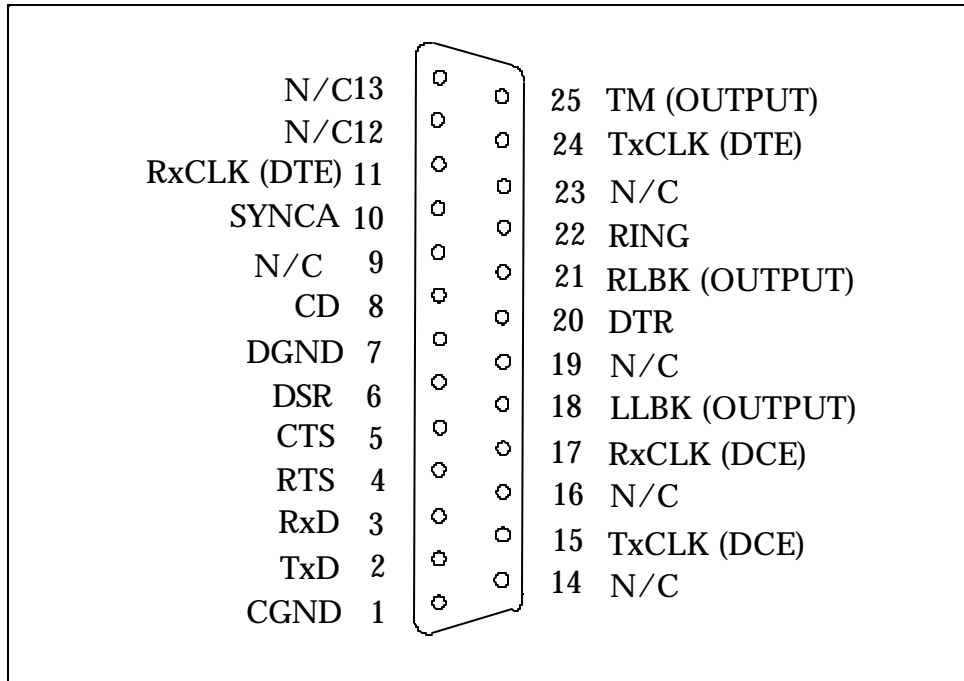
N/C13
N/C12
RxCLK (DTE) 11
SYNCA 10
N/C 9
CD 8
DGND 7
DSR 6
CTS 5
RTS 4
RxD 3
TxD 2
CGND 1

25 TM (OUTPUT)
24 TxCLK (DTE)
23 N/C
22 RING
21 RLBK (OUTPUT)
20 DTR
19 N/C
18 LLBK (OUTPUT)
17 RxCLK (DCE)
16 N/C
15 TxCLK (DCE)
14 N/C